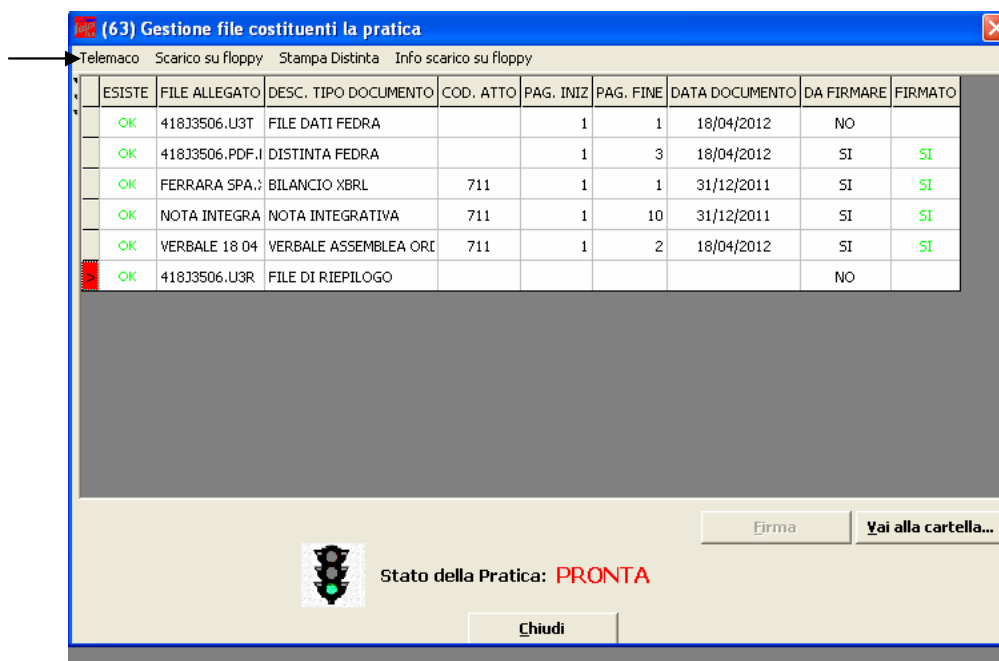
(63) Gestione file costituenti la pratica

Telemaco Scarico su floppy Stampa Distinta Info scarico su floppy

| | ESISTE | FILE ALLEGATO | DESC. TIPO DOCUMENTO | COD. ATTO | PAG. INIZ | PAG. FINE | DATA DOCUMENTO | DA FIRMARE | FIRMATO |
|---|---|---|---|---|---|---|---|---|---|
| | OK | 418J3506.U3T | FILE DATI FEDRA | | 1 | 1 | 18/04/2012 | NO | |
| | OK | 418J3506.PDF.I | DISTINTA FEDRA | | 1 | 3 | 18/04/2012 | SI | SI |
| | OK | FERRARA SPA.: | BILANCIO XBRL | 711 | 1 | 1 | 31/12/2011 | SI | SI |
| | OK | NOTA INTEGRA | NOTA INTEGRATIVA | 711 | 1 | 10 | 31/12/2011 | SI | SI |
| | OK | VERBALE 18 04 | VERBALE ASSEMBLEA ORI | 711 | 1 | 2 | 18/04/2012 | SI | SI |
| > | OK | 418J3506.U3R | FILE DI RIEPILOGO | | | | | NO | |

Firma
Vai alla cartella...

Stato della Pratica: PRONTA

Chiudi